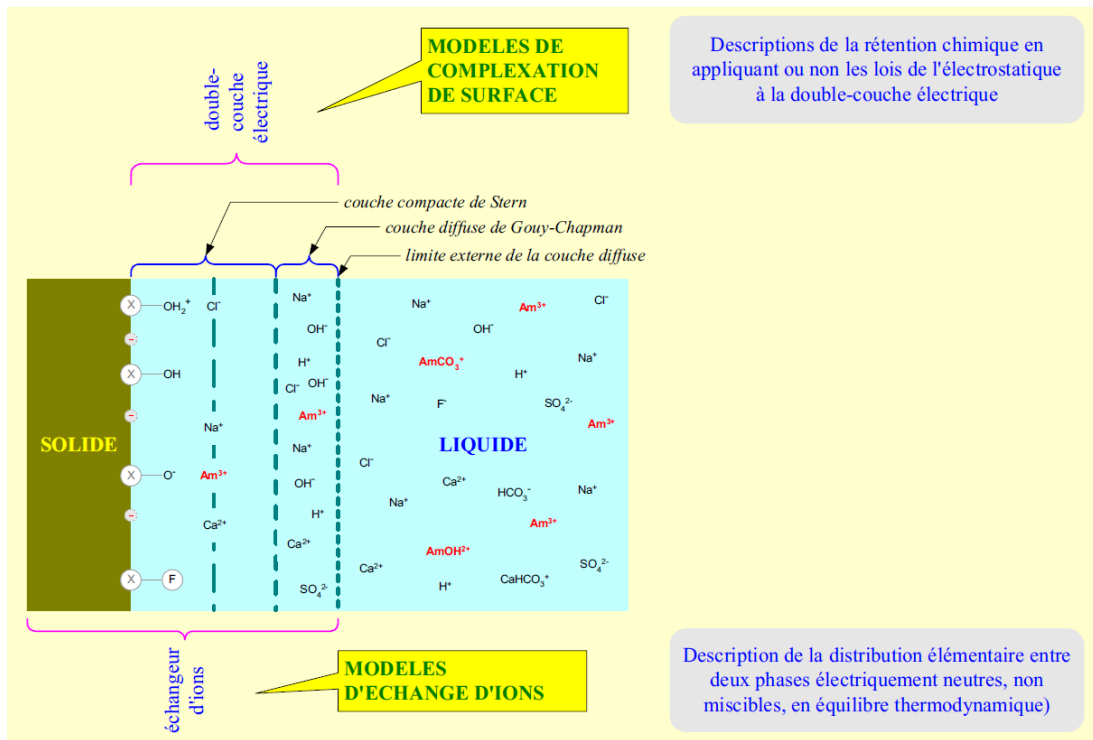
MODELES DE COMPLEXATION DE SURFACE

Descriptions de la rétention chimique en appliquant ou non les lois de l'électrostatique à la double-couche électrique

double-couche électrique

couche compacte de Stern

couche diffuse de Gouy-Chapman

limite externe de la couche diffuse

SOLIDE

X $OH_2^+$
X OH
X $O^-$
X F

$Cl^-$
$Na^+$
$Am^{3+}$
$Ca^{2+}$

$Na^+$
$OH^-$
$H^+$
$Cl^-$ $OH^-$
$Am^{3+}$
$Na^+$
$OH^-$
$H^+$
$Ca^{2+}$
$SO_4^{2-}$

$Na^+$ $Am^{3+}$ $Cl^-$
$OH^-$
$Cl^-$
$AmCO_3^+$
$Na^+$
$H^+$
$Na^+$ $F^-$ $SO_4^{2-}$
$Am^{3+}$
LIQUIDE
$Cl^-$
$Ca^{2+}$
$HCO_3^-$
$Na^+$
$Na^+$
$Am^{3+}$
$AmOH^{2+}$
$Ca^{2+}$
$SO_4^{2-}$
$H^+$
$CaHCO_3^+$

échangeur d'ions

MODELES D'ECHANGE D'IONS

Description de la distribution élémentaire entre deux phases électriquement neutres, non miscibles, en équilibre thermodynamique)